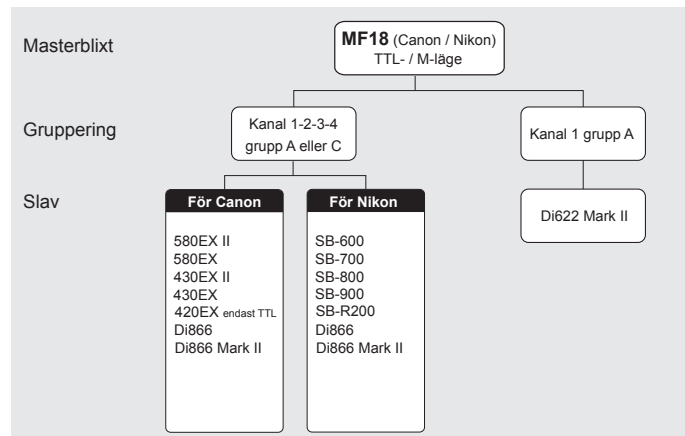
Masterblixt

MF18 (Canon / Nikon)
TTL- / M-läge

Gruppering

Kanal 1-2-3-4
grupp A eller C

Kanal 1 grupp A

Slav

För Canon

580EX II
580EX
430EX II
430EX
420EX endast TTL
Di866
Di866 Mark II

För Nikon

SB-600
SB-700
SB-800
SB-900
SB-R200
Di866
Di866 Mark II

Di622 Mark II